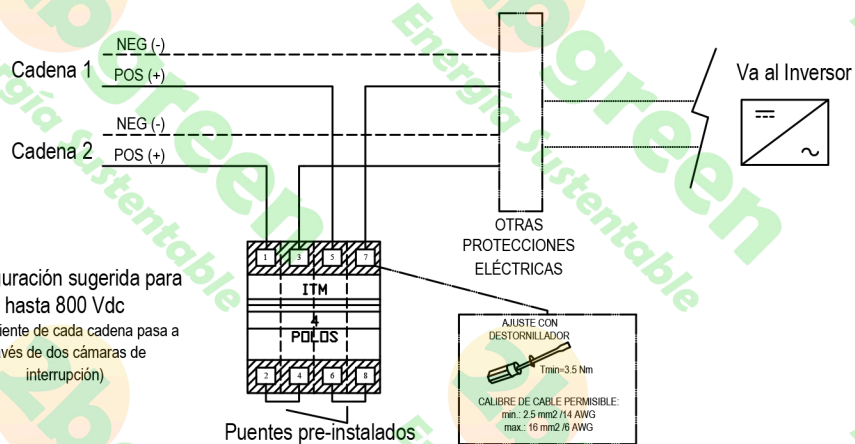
NEG (-)
Cadena 1
POS (+)
NEG (-)
Cadena 2
POS (+)
Va al Inversor
OTRAS PROTECCIONES ELÉCTRICAS
1 3 5 7
ITM
4 POLOS
2 4 6 8
uración sugerida para hasta 800 Vdc
iente de cada cadena pasa a vés de dos cámaras de interrupción)
AJUSTE CON DESTORNILLADOR
Tmin=3.5 Nm
CALIBRE DE CABLE PERMISIBLE:
min.: 2.5 mm2 /14 AWG
max.: 16 mm2 /6 AWG
Puentes pre-instalados
green
Energía sustentable
green
gía sustentable